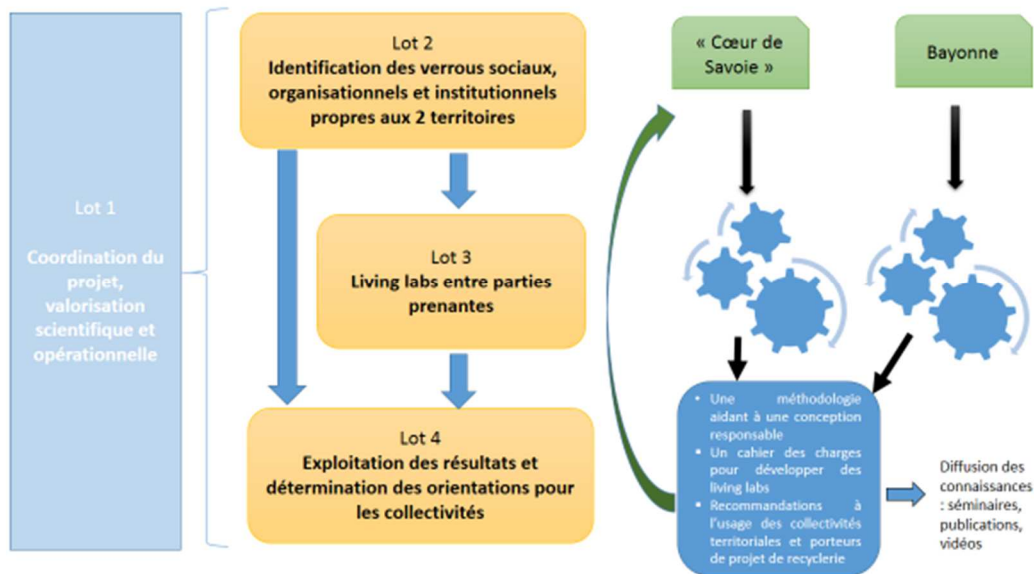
Lot 1

Coordination du projet, valorisation scientifique et opérationnelle

Lot 2
Identification des verrous sociaux, organisationnels et institutionnels propres aux 2 territoires

Lot 3
Living labs entre parties prenantes

Lot 4
Exploitation des résultats et détermination des orientations pour les collectivités

« Cœur de Savoie »

Bayonne

- Une méthodologie aidant à une conception responsable
- Un cahier des charges pour développer des living labs
- Recommandations à l'usage des collectivités territoriales et porteurs de projet de recyclerie

Diffusion des connaissances : séminaires, publications, vidéos